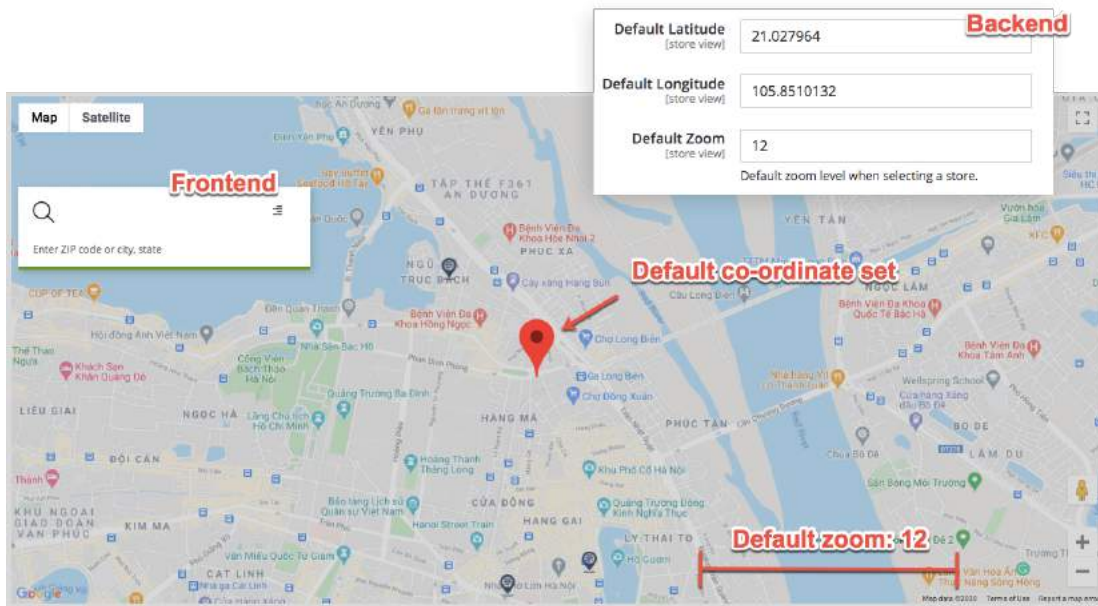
Default Latitude
[store view]
21.027964
Backend

Default Longitude
[store view]
105.8510132

Default Zoom
[store view]
12
Default zoom level when selecting a store.

Map
Satellite

Frontend

Enter ZIP code or city, state

Default co-ordinate set

Default zoom: 12

YÊN PHỤ
TẬP THỂ F361
AN DƯƠNG
Bệnh Viện Đa Khoa Học Nhai 2
PHÚC XÁ
NGŨ TRÚC BẠCH
Cây xăng Hàng Bún
CUP OF TEA
YÊN TÂN
NGỌC LÂM
Cầu Long Biên
Bệnh Viện Đa Khoa Quốc Tế Bắc Hà
Bệnh Viện Đa Khoa Tâm Anh
Bệnh Viện Đa Khoa Hồng Ngọc
Chợ Long Biên
Hội đồng Anh Việt Nam
Thể Thao Ngựa
Khách Sạn Khăn Quàng Đỏ
Công Viên Bách Thảo Hà Nội
Nhà Sàn Bác Hồ
Phan Đình Phùng
Ga Long Biên
Chợ Đồng Xuân
Wellspring School
LIỄU GIAI
NGỌC HÀ
Lăng Chủ tịch Hồ Chí Minh
Quảng Trường Ba Đình
HÀNG MÃ
PHÚC TÂN
BỒ ĐỀ
LÂM DU
ĐỘI CẤN
Hoàng Thành Thăng Long
Khu Phố Cổ Hà Nội
Chợ Bồ Đề
Sân Bóng Mới Trường
KHU NGOẠI GIAO ĐOÀN VẠN PHÚC
KIM MÃ
Bảo tàng Lịch sử Quân sự Việt Nam
CỬA ĐÔNG
Quảng Trường Đông Kinh Nghĩa Thục
Hanoi Street Train
HÀNG GAI
LÝ THÁI TỔ
Hồ Gươm
Văn Miếu Quốc Tử Giám
CÁT LINH
Nhà Hát Lớn Hà Nội
Google
Map data ©2020
Terms of Use
Report a map error